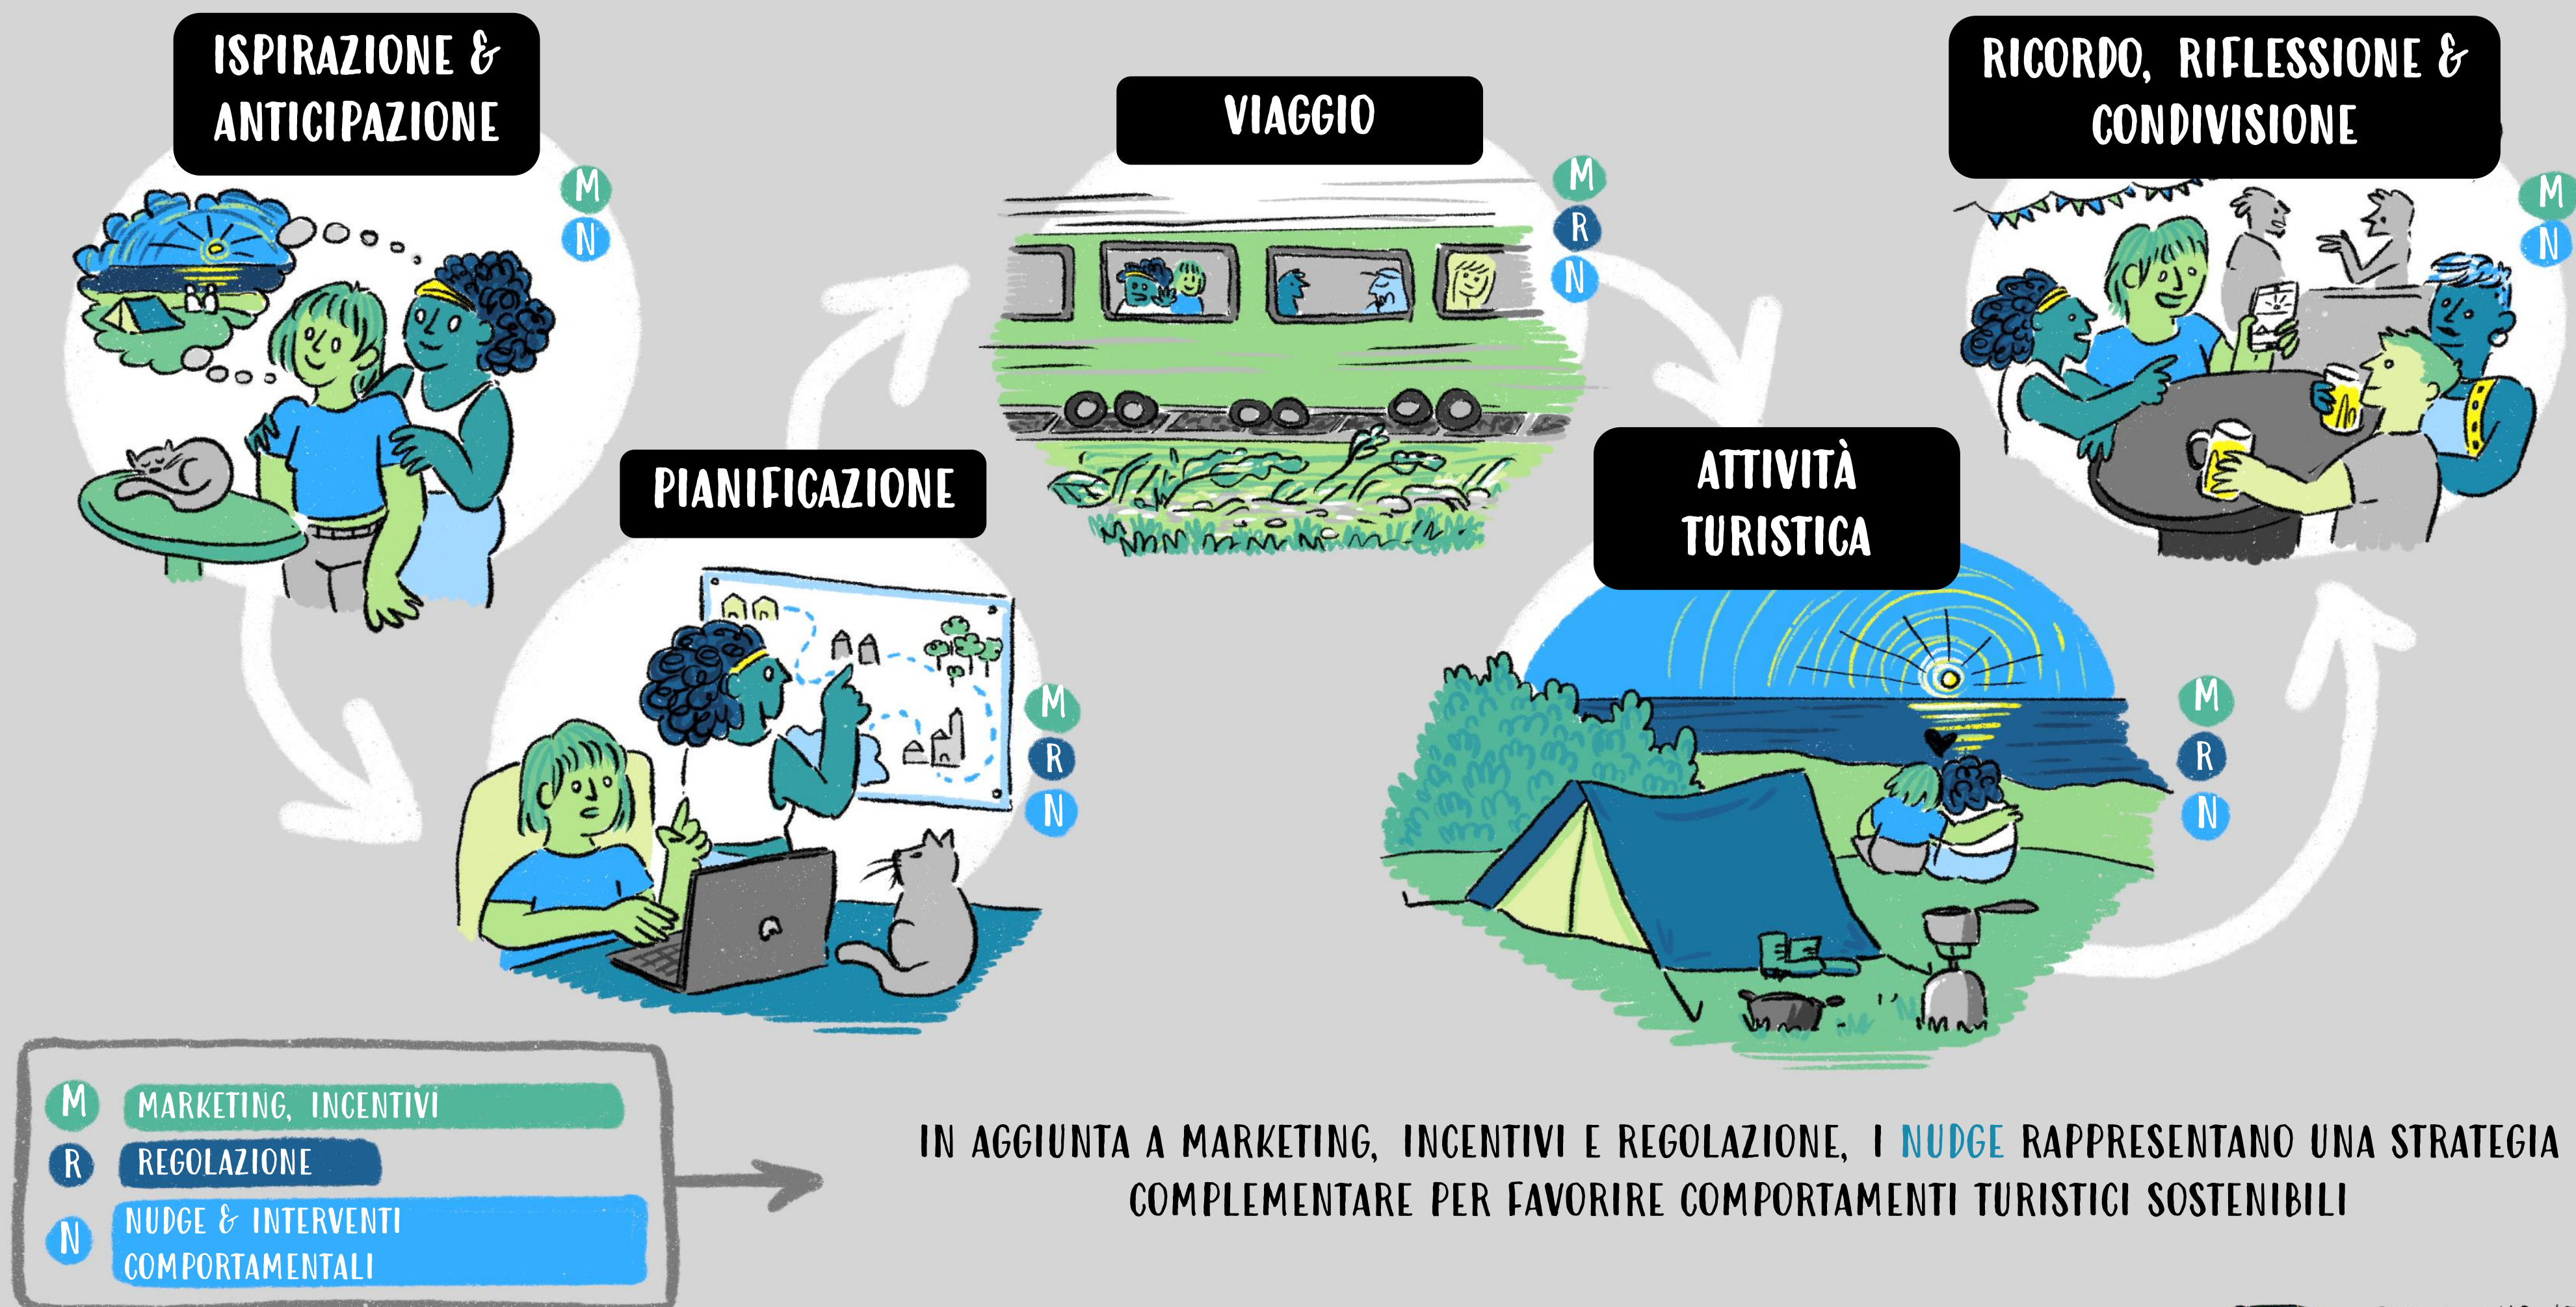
ISPIRAZIONE & ANTICIPAZIONE

M
N

PIANIFICAZIONE

M
R
N

VIAGGIO

M
R
N

ATTIVITÀ TURISTICA

M
R
N

RICORDO, RIFLESSIONE & CONDIVISIONE

M
N

M MARKETING, INCENTIVI
R REGOLAZIONE
N NUDGE & INTERVENTI COMPORTAMENTALI

IN AGGIUNTA A MARKETING, INCENTIVI E REGOLAZIONE, I NUDGE RAPPRESENTANO UNA STRATEGIA COMPLEMENTARE PER FAVORIRE COMPORTAMENTI TURISTICI SOSTENIBILI